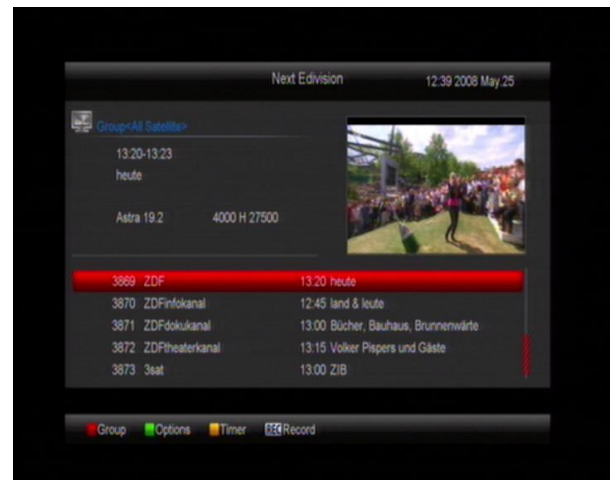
Next Edivision 12:39 2008 May.25

Group<All Satellite>

13:20-13:23
heute

Astra 19.2 4000 H 27500

| | | |
|---|---|---|
| 3869 | ZDF | 13:20 heute |
| 3870 | ZDFinfokanal | 12:45 land & leute |
| 3871 | ZDFdokukanal | 13:00 Bücher, Bauhaus, Brunnenwärte |
| 3872 | ZDFtheaterkanal | 13:15 Volker Pispers und Gäste |
| 3873 | 3sat | 13:00 ZIB |

Group Options Timer REC Record